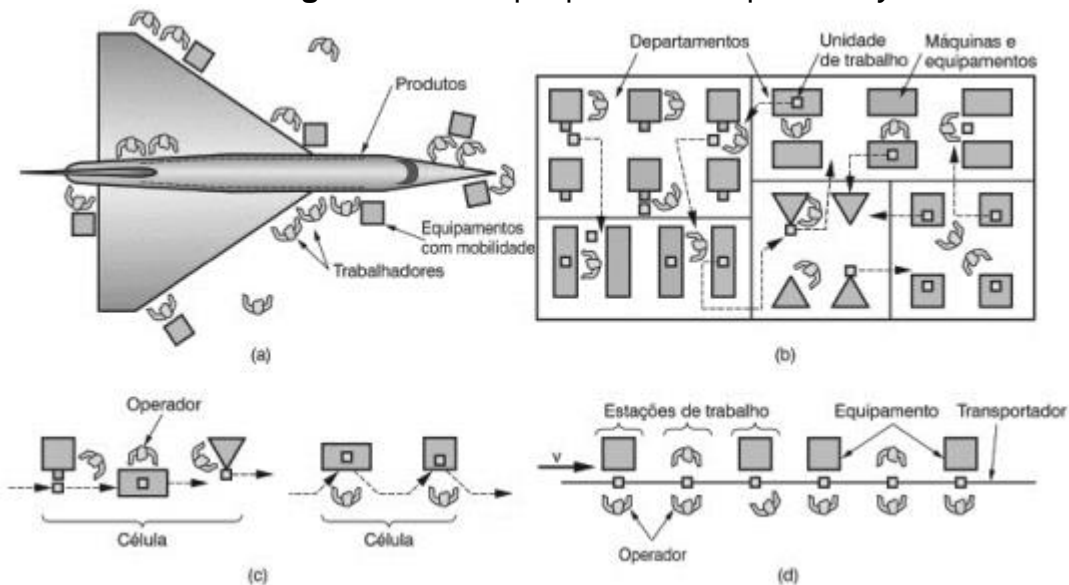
Produtos

Equipamentos com mobilidade

Trabalhadores

(a)

Departamentos

Unidade de trabalho

Máquinas e equipamentos

(b)

Operador

Célula

Célula

(c)

Estações de trabalho

Equipamento

Transportador

v

Operador

(d)